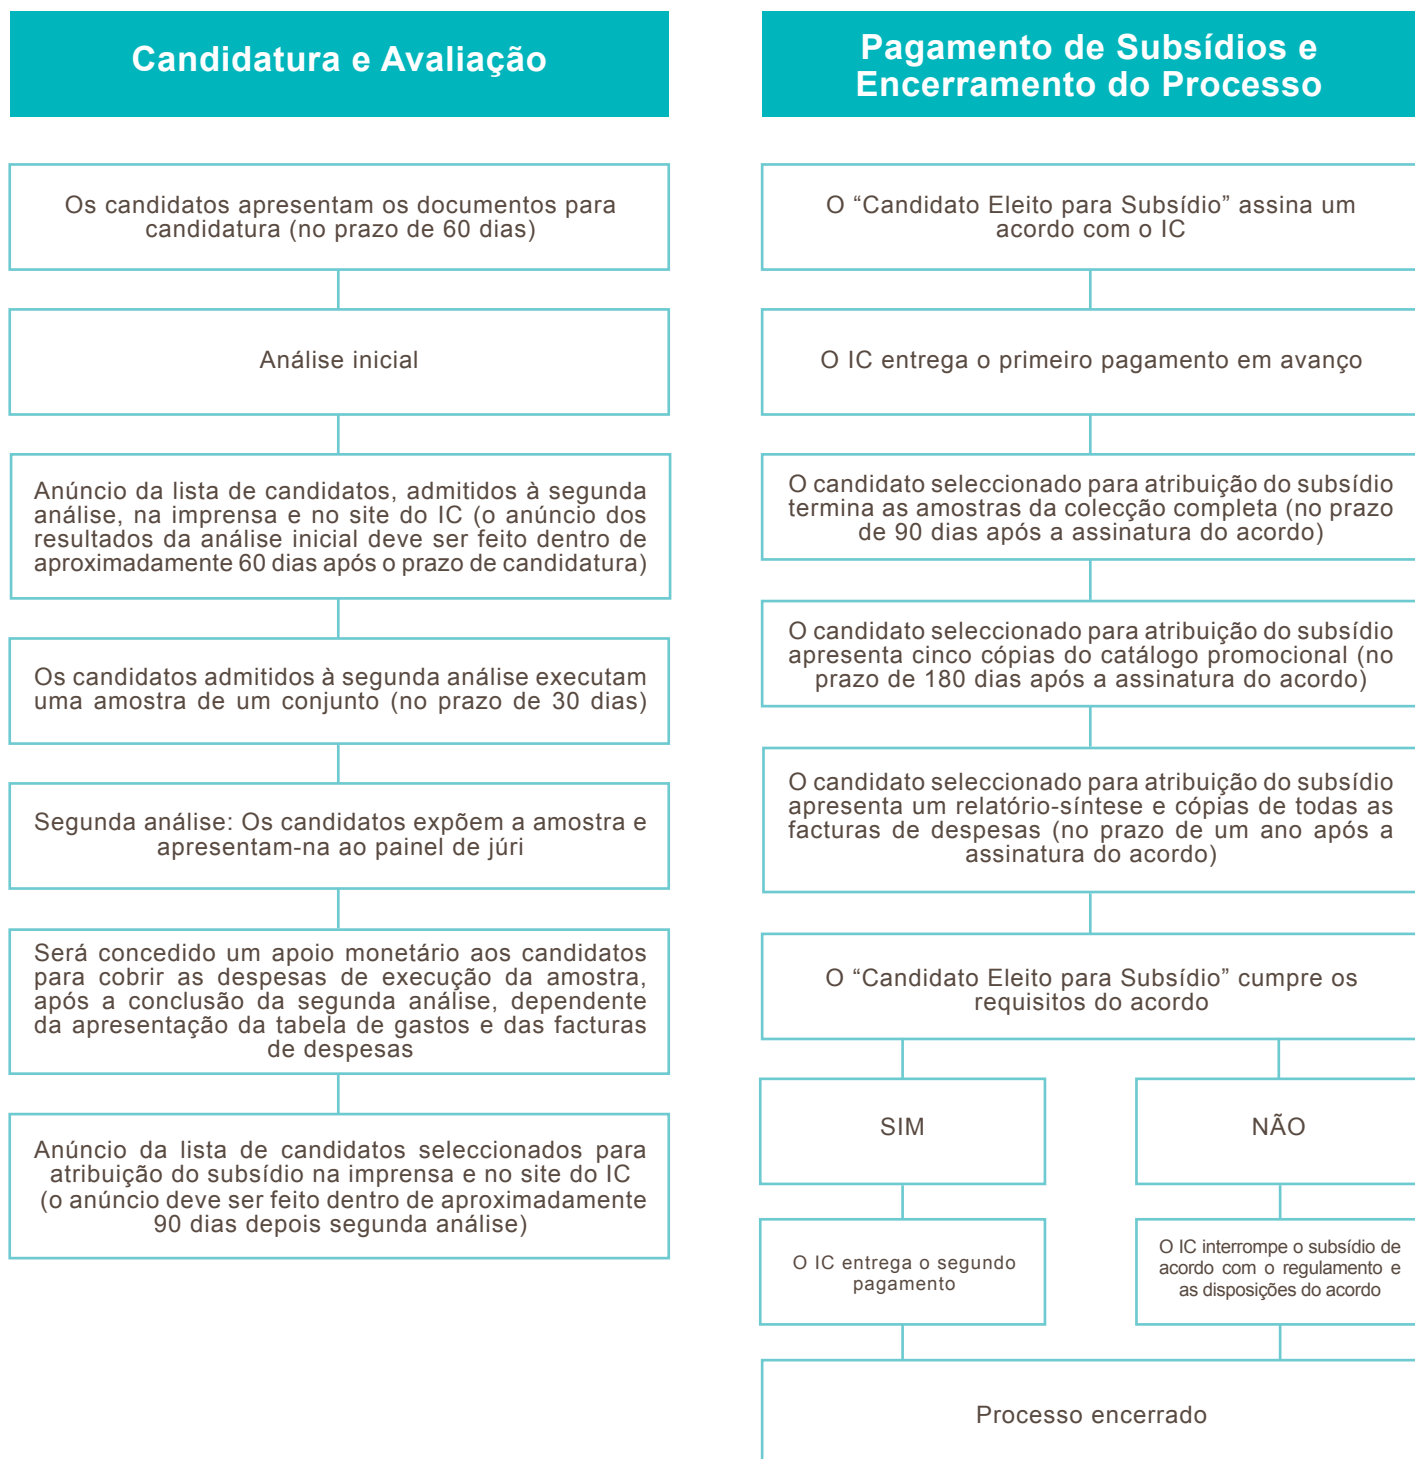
Candidatura e Avaliação

Os candidatos apresentam os documentos para candidatura (no prazo de 60 dias)

Análise inicial

Anúncio da lista de candidatos, admitidos à segunda análise, na imprensa e no site do IC (o anúncio dos resultados da análise inicial deve ser feito dentro de aproximadamente 60 dias após o prazo de candidatura)

Os candidatos admitidos à segunda análise executam uma amostra de um conjunto (no prazo de 30 dias)

Segunda análise: Os candidatos expõem a amostra e apresentam-na ao painel de júri

Será concedido um apoio monetário aos candidatos para cobrir as despesas de execução da amostra, após a conclusão da segunda análise, dependente da apresentação da tabela de gastos e das facturas de despesas

Anúncio da lista de candidatos seleccionados para atribuição do subsídio na imprensa e no site do IC (o anúncio deve ser feito dentro de aproximadamente 90 dias depois segunda análise)

Pagamento de Subsídios e Encerramento do Processo

O “Candidato Eleito para Subsídio” assina um acordo com o IC

O IC entrega o primeiro pagamento em avanço

O candidato seleccionado para atribuição do subsídio termina as amostras da colecção completa (no prazo de 90 dias após a assinatura do acordo)

O candidato seleccionado para atribuição do subsídio apresenta cinco cópias do catálogo promocional (no prazo de 180 dias após a assinatura do acordo)

O candidato seleccionado para atribuição do subsídio apresenta um relatório-síntese e cópias de todas as facturas de despesas (no prazo de um ano após a assinatura do acordo)

O “Candidato Eleito para Subsídio” cumpre os requisitos do acordo

SIM

NÃO

O IC entrega o segundo pagamento

O IC interrompe o subsídio de acordo com o regulamento e as disposições do acordo

Processo encerrado